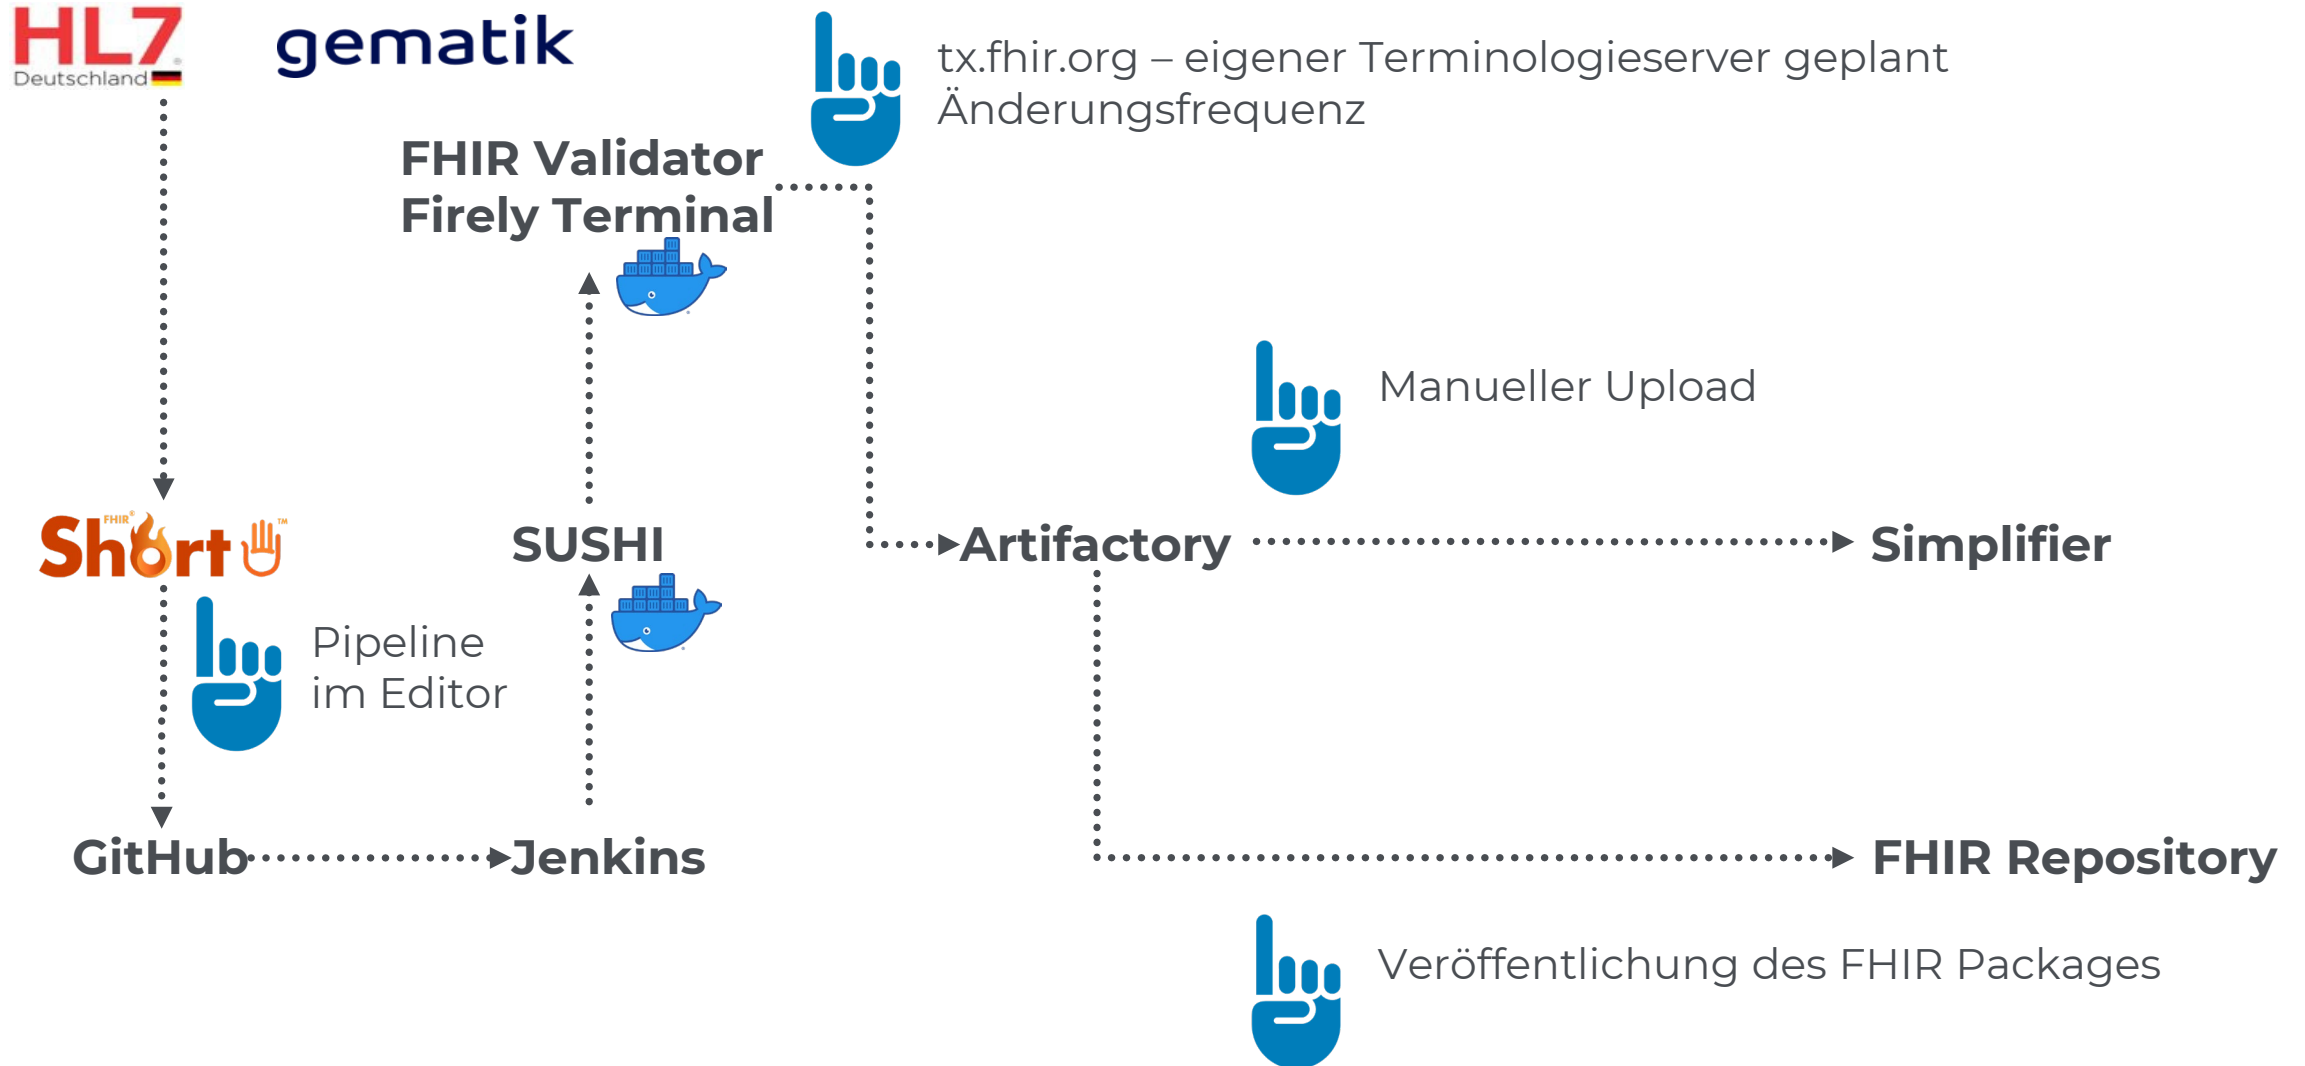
HL7 Deutschland

gematik

tx.fhir.org – eigener Terminologieserver geplant
Änderungsfrequenz

FHIR Validator
Firely Terminal

Manueller Upload

FHIR Shorthand

SUSHI

Artifactory

Simplifier

Pipeline
im Editor

GitHub

Jenkins

FHIR Repository

Veröffentlichung des FHIR Packages